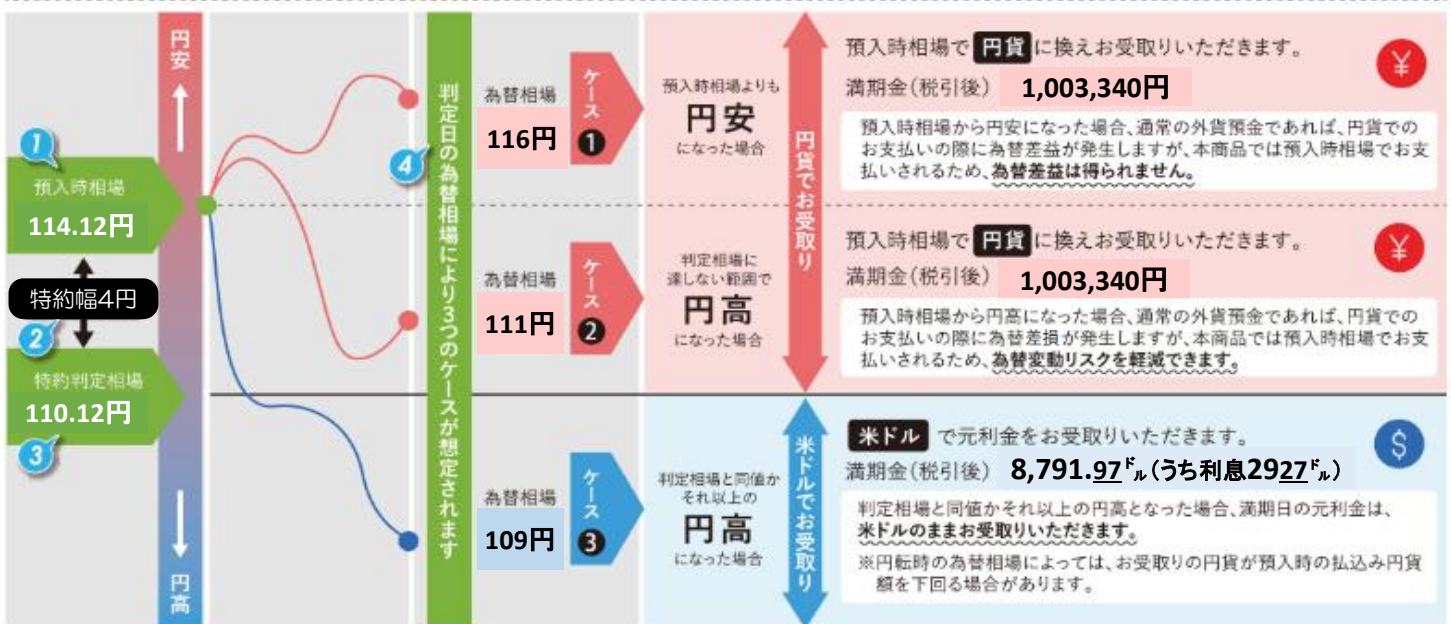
円安

円高

1
預入時相場
114.12円

特約幅4円
2

特約判定相場
110.12円
3

4
判定日の為替相場により3つのケースが想定されます

為替相場
116円
ケース❶
預入時相場よりも
円安
になった場合

為替相場
111円
ケース❷
判定相場に達しない範囲で
円高
になった場合

為替相場
109円
ケース❸
判定相場と同値かそれ以上の
円高
になった場合

円貨でお受取り

米ドルでお受取り

預入時相場で 円貨 に換えお受取りいただきます。
満期金(税引後) 1,003,340円
¥
預入時相場から円安になった場合、通常の外貨預金であれば、円貨でのお支払いの際に為替差益が発生しますが、本商品では預入時相場でお支払いされるため、為替差益は得られません。

預入時相場で 円貨 に換えお受取りいただきます。
満期金(税引後) 1,003,340円
¥
預入時相場から円高になった場合、通常の外貨預金であれば、円貨でのお支払いの際に為替差損が発生しますが、本商品では預入時相場でお支払いされるため、為替変動リスクを軽減できます。

米ドル で元利金をお受取りいただきます。
満期金(税引後) 8,791.97ドル(うち利息2927ドル)
$
判定相場と同値かそれ以上の円高となった場合、満期日の元利金は、米ドルのままお受取りいただきます。
※円転時の為替相場によっては、お受取りの円貨が預入時の払込み円貨額を下回る場合があります。